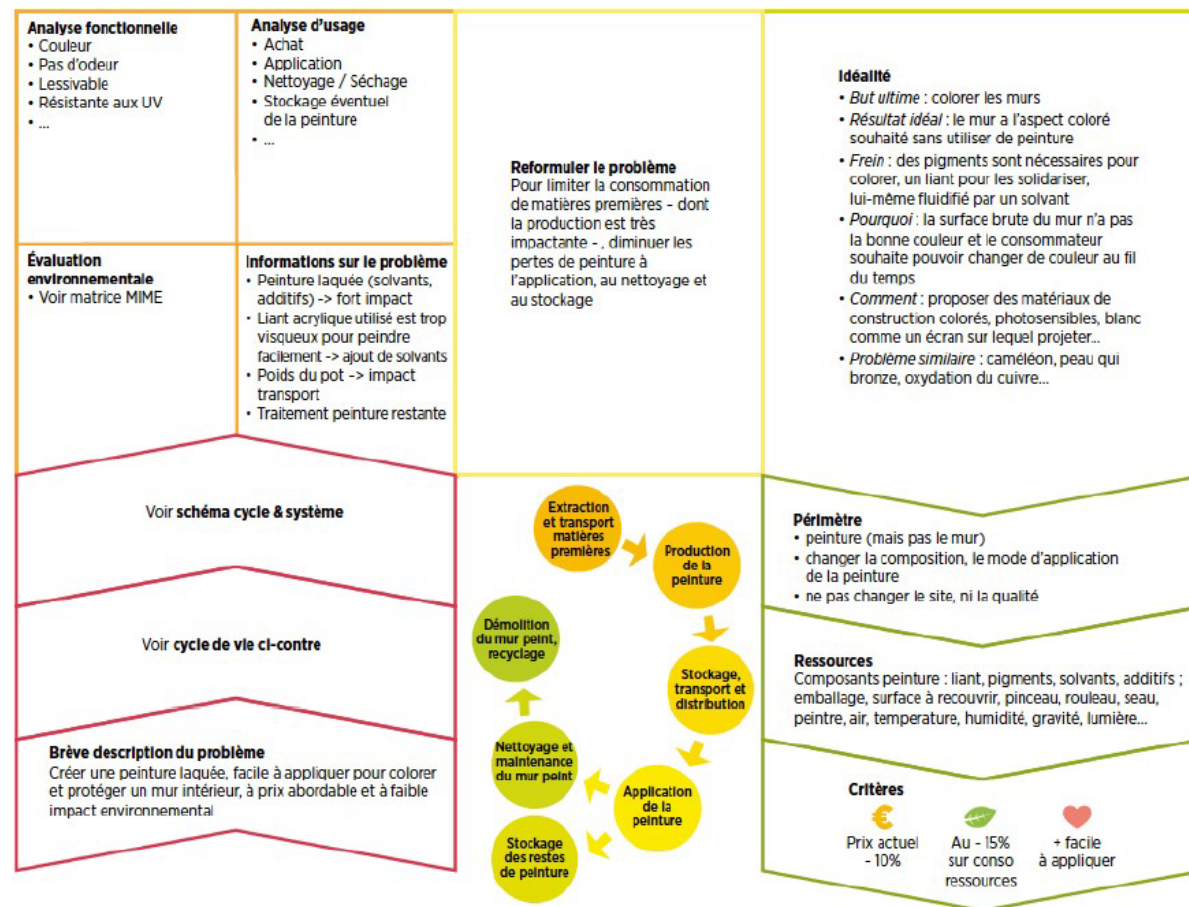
Analyse fonctionnelle
• Couleur
• Pas d'odeur
• Lessivable
• Résistante aux UV
• ...

Analyse d'usage
• Achat
• Application
• Nettoyage / Séchage
• Stockage éventuel de la peinture
• ...

Évaluation environnementale
• Voir matrice MIME

Informations sur le problème
• Peinture laquée (solvants, additifs) -> fort impact
• Liant acrylique utilisé est trop visqueux pour peindre facilement -> ajout de solvants
• Poids du pot -> impact transport
• Traitement peinture restante

Reformuler le problème
Pour limiter la consommation de matières premières - dont la production est très impactante - , diminuer les pertes de peinture à l'application, au nettoyage et au stockage

Idéalité
• But ultime : colorer les murs
• Résultat idéal : le mur a l'aspect coloré souhaité sans utiliser de peinture
• Frein : des pigments sont nécessaires pour colorer, un liant pour les solidariser, lui-même fluidifié par un solvant
• Pourquoi : la surface brute du mur n'a pas la bonne couleur et le consommateur souhaite pouvoir changer de couleur au fil du temps
• Comment : proposer des matériaux de construction colorés, photosensibles, blanc comme un écran sur lequel projeter...
• Problème similaire : caméléon, peau qui bronze, oxydation du cuivre...

Voir schéma cycle & système

Voir cycle de vie ci-contre

Brève description du problème
Créer une peinture laquée, facile à appliquer pour colorer et protéger un mur intérieur, à prix abordable et à faible impact environnemental

Extraction et transport matières premières
Production de la peinture
Stockage, transport et distribution
Application de la peinture
Stockage des restes de peinture
Nettoyage et maintenance du mur peint
Démolition du mur peint, recyclage

Périmètre
• peinture (mais pas le mur)
• changer la composition, le mode d'application de la peinture
• ne pas changer le site, ni la qualité

Ressources
Composants peinture : liant, pigments, solvants, additifs ; emballage, surface à recouvrir, pinceau, rouleau, seau, peintre, air, temperature, humidité, gravité, lumière...

Critères
€
Prix actuel - 10%
Au - 15% sur conso ressources
+ facile à appliquer